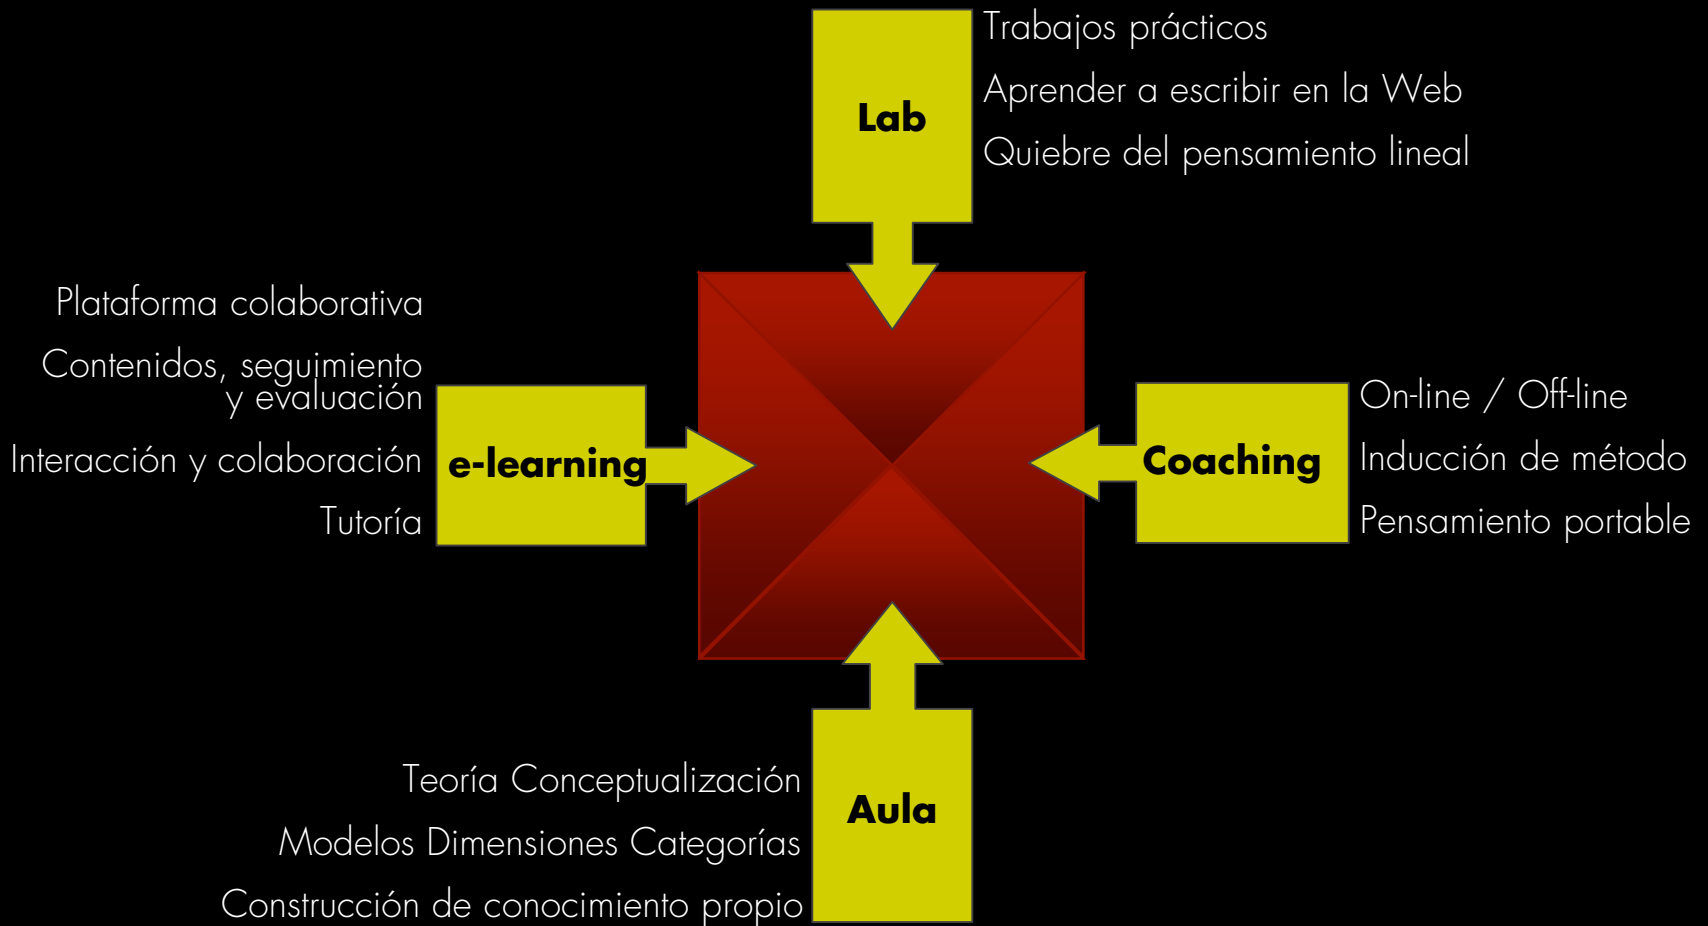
Lab

Trabajos prácticos

Aprender a escribir en la Web

Quiebre del pensamiento lineal

Plataforma colaborativa

Contenidos, seguimiento y evaluación

Interacción y colaboración

Tutoría

e-learning

Coaching

On-line / Off-line

Inducción de método

Pensamiento portable

Teoría Conceptualización

Modelos Dimensiones Categorías

Construcción de conocimiento propio

Aula